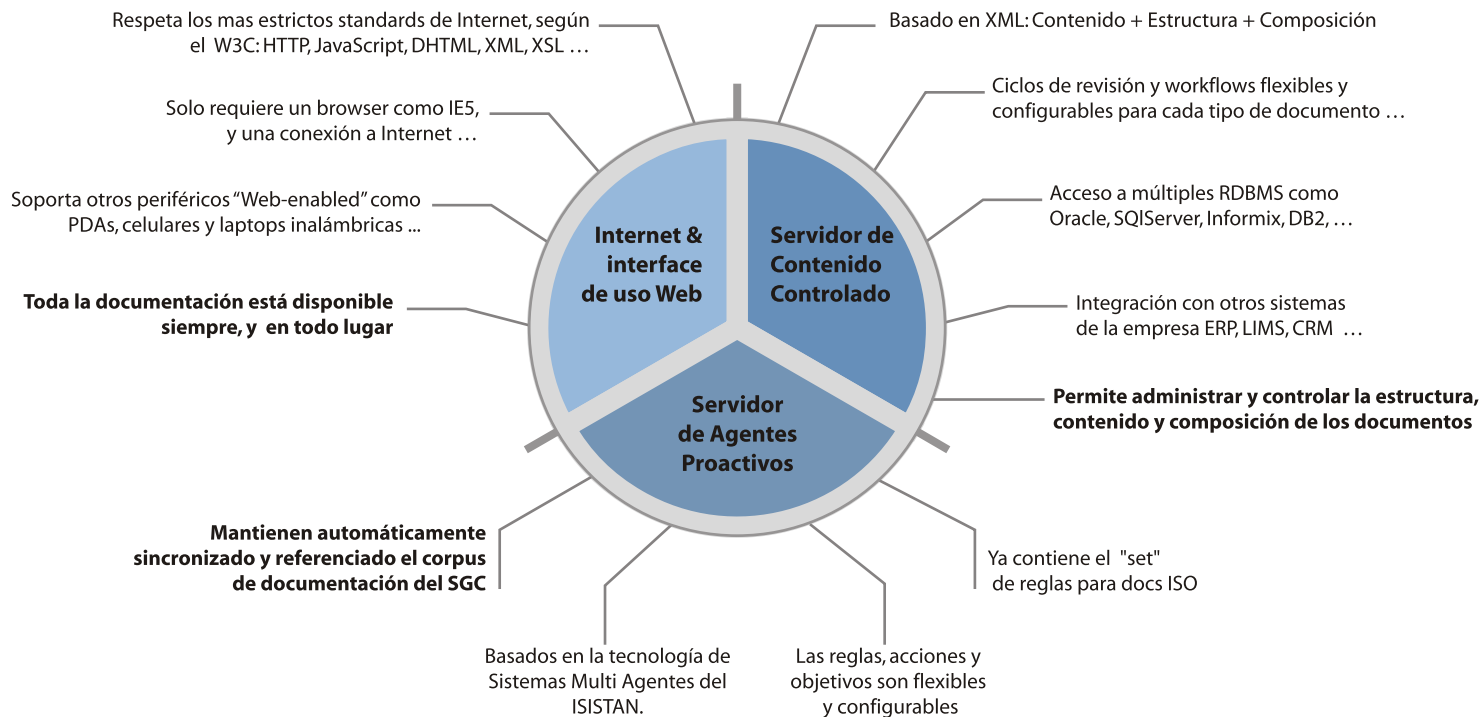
Respeta los mas estrictos standards de Internet, según el W3C: HTTP, JavaScript, DHTML, XML, XSL …

Basado en XML: Contenido + Estructura + Composición

Solo requiere un browser como IE5, y una conexión a Internet …

Ciclos de revisión y workflows flexibles y configurables para cada tipo de documento …

Soporta otros periféricos “Web-enabled” como PDAs, celulares y laptops inalámbricas ...

Acceso a múltiples RDBMS como Oracle, SQlServer, Informix, DB2, …

Internet & interface de uso Web

Servidor de Contenido Controlado

Toda la documentación está disponible siempre, y en todo lugar

Integración con otros sistemas de la empresa ERP, LIMS, CRM …

Servidor de Agentes Proactivos

Permite administrar y controlar la estructura, contenido y composición de los documentos

Mantienen automáticamente sincronizado y referenciado el corpus de documentación del SGC

Ya contiene el "set" de reglas para docs ISO

Basados en la tecnología de Sistemas Multi Agentes del ISISTAN.

Las reglas, acciones y objetivos son flexibles y configurables